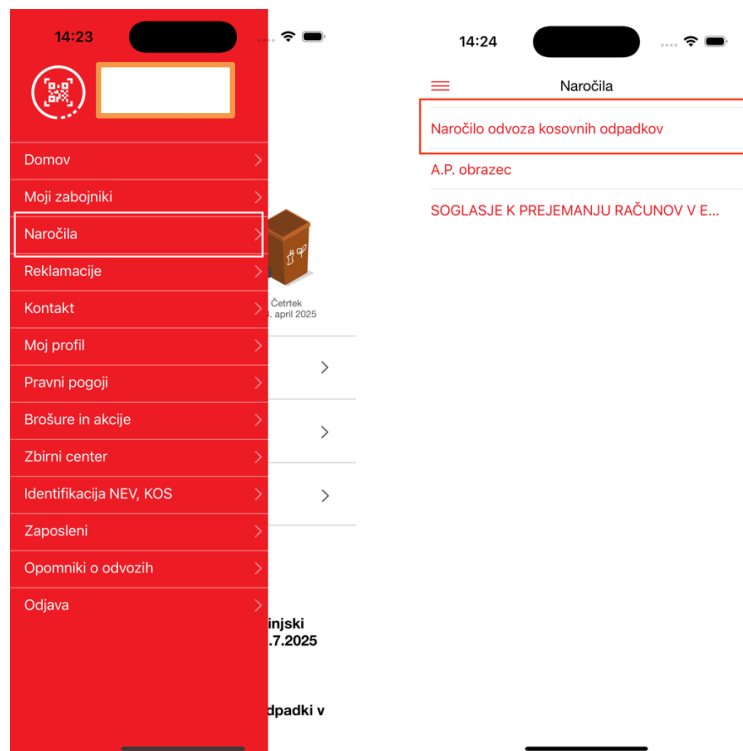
14:23

Domov
Moji zabojniki
Naročila
Reklamacije
Kontakt
Moj profil
Pravni pogoji
Brošure in akcije
Zbirni center
Identifikacija NEV, KOS
Zaposleni
Opomniki o odvozih
Odjava

Četrtek
. april 2025

injski
.7.2025

dpadki v

14:24

Naročila

Naročilo odvoza kosovnih odpadkov
A.P. obrazec
SOGLASJE K PREJEMANJU RAČUNOV V E...